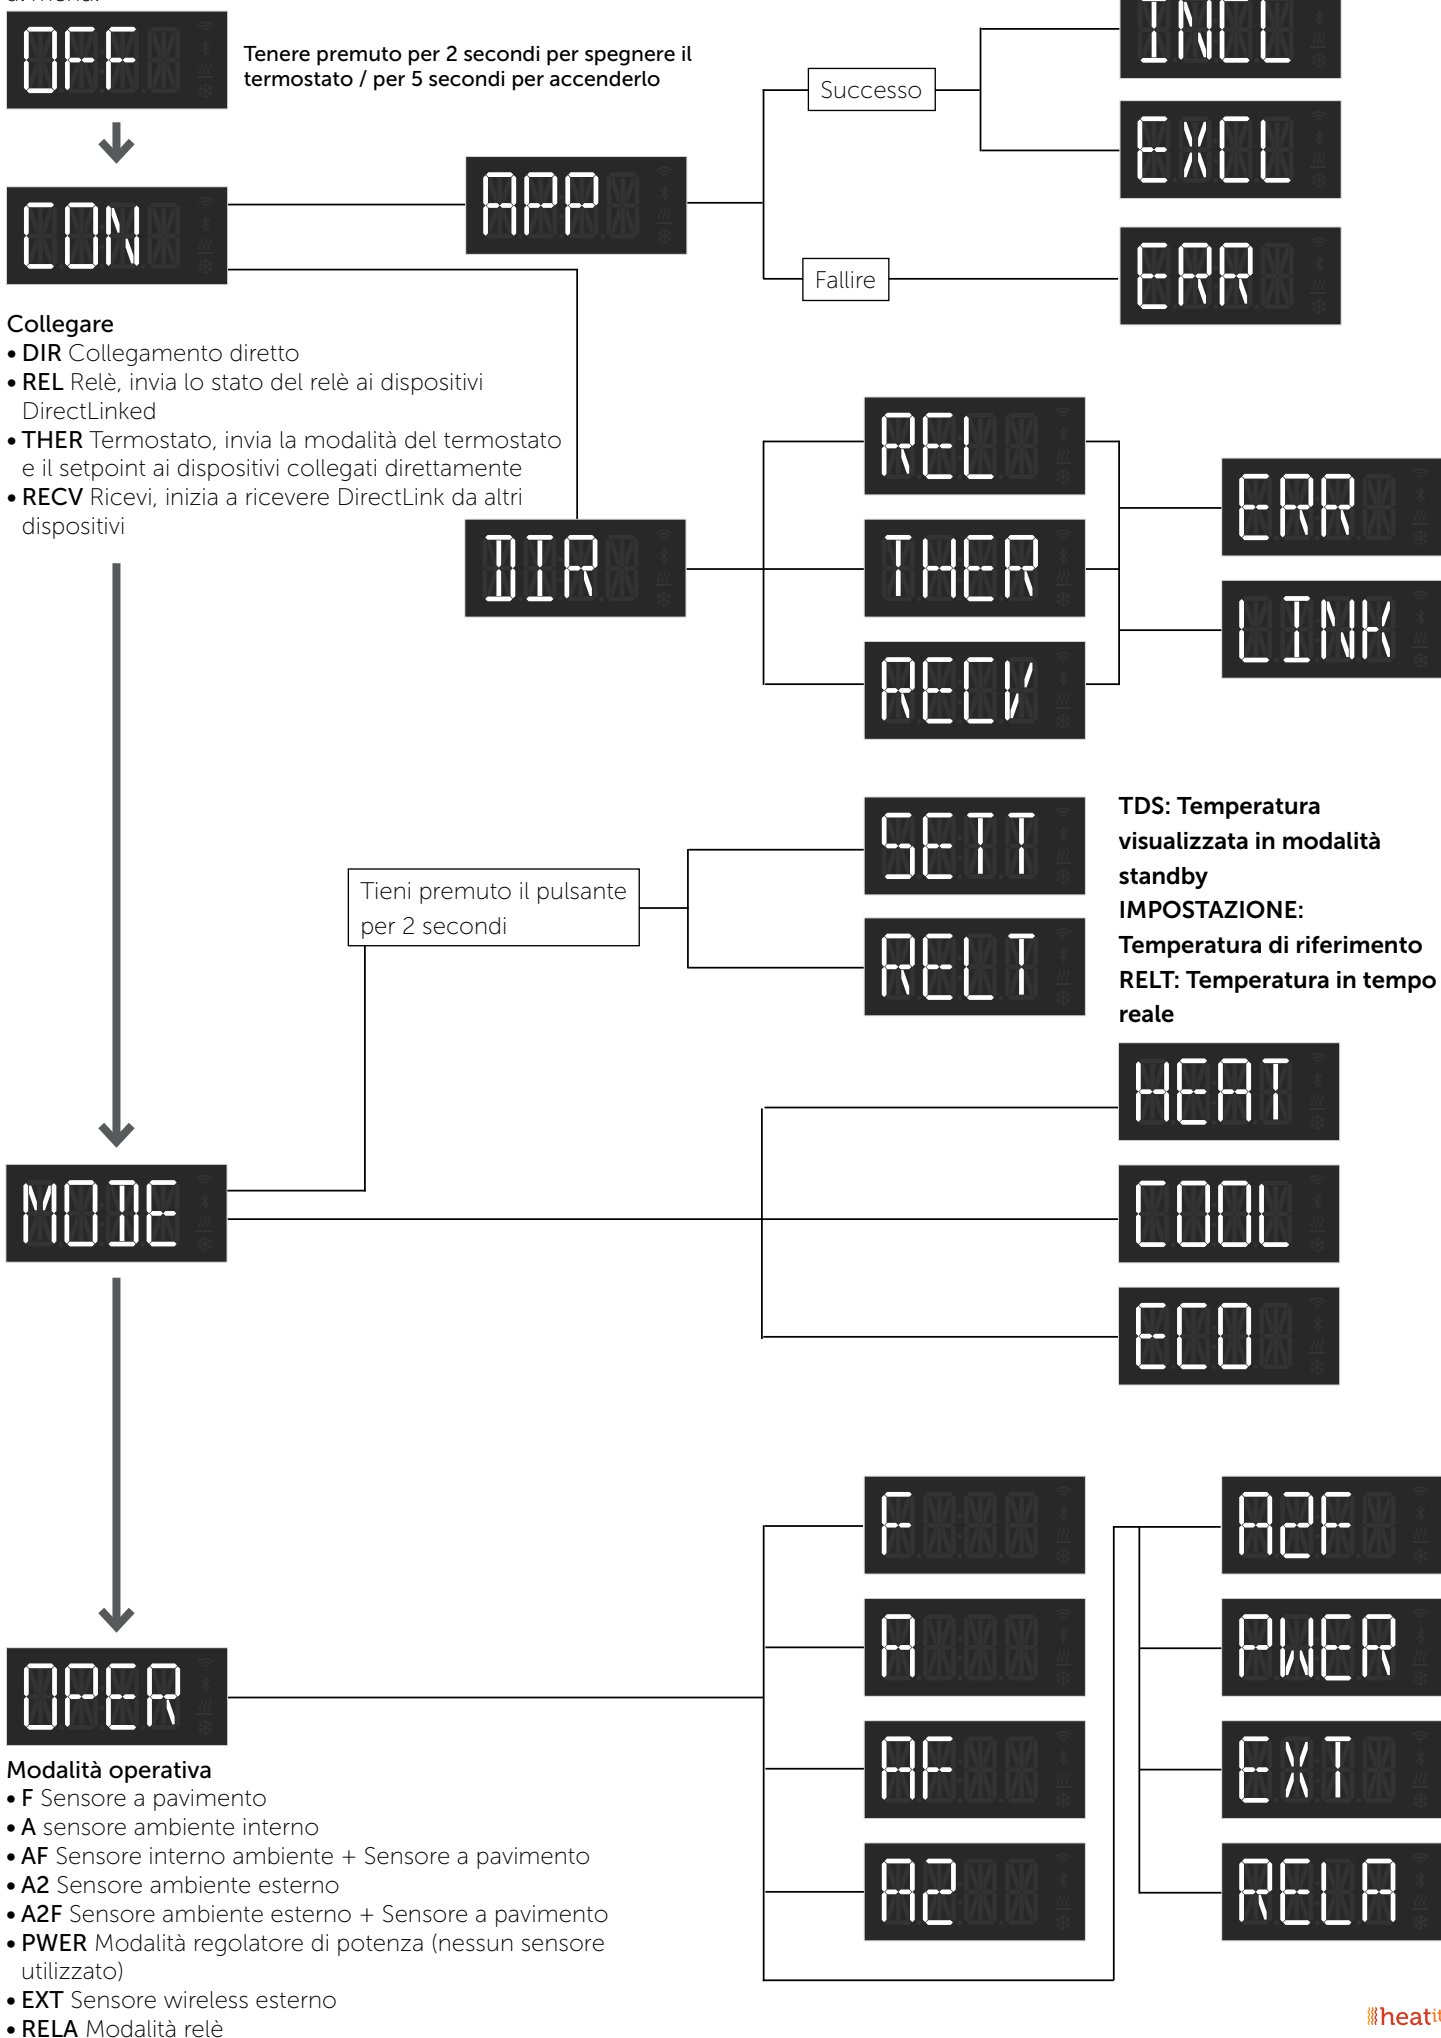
OFF

Tenere premuto per 2 secondi per spegnere il termostato / per 5 secondi per accenderlo

INCL

Successo

EXCL

CON

APP

Fallire

ERR

Collegare
• DIR Collegamento diretto
• REL Relè, invia lo stato del relè ai dispositivi DirectLinked
• THER Termostato, invia la modalità del termostato e il setpoint ai dispositivi collegati direttamente
• RECV Ricevi, inizia a ricevere DirectLink da altri dispositivi

REL

ERR

DIR

THER

LINK

RECV

SETT

TDS: Temperatura visualizzata in modalità standby
IMPOSTAZIONE: Temperatura di riferimento
RELT: Temperatura in tempo reale

Tieni premuto il pulsante per 2 secondi

RELT

HEAT

MODE

COOL

ECO

F

A2F

A

PWER

OPER

AF

EXT

A2

RELA

Modalità operativa
• F Sensore a pavimento
• A sensore ambiente interno
• AF Sensore interno ambiente + Sensore a pavimento
• A2 Sensore ambiente esterno
• A2F Sensore ambiente esterno + Sensore a pavimento
• PWER Modalità regolatore di potenza (nessun sensore utilizzato)
• EXT Sensore wireless esterno
• RELA Modalità relè

heatit